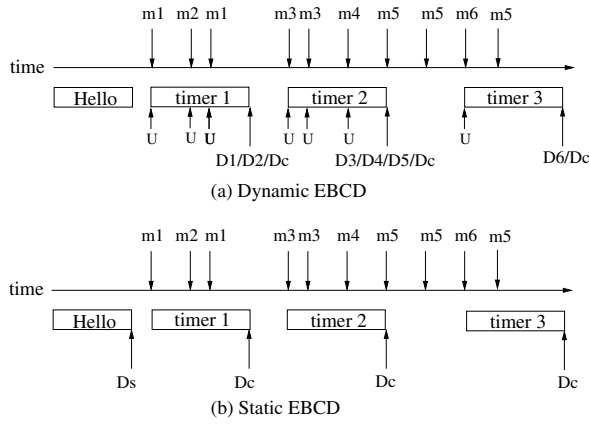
m1 m2 m1 m3 m3 m4 m5 m5 m6 m5

time

Hello

timer 1

timer 2

timer 3

U U U U U U U

D1/D2/Dc

D3/D4/D5/Dc

D6/Dc

(a) Dynamic EBCD

m1 m2 m1 m3 m3 m4 m5 m5 m6 m5

time

Hello

timer 1

timer 2

timer 3

Ds

Dc

Dc

Dc

(b) Static EBCD